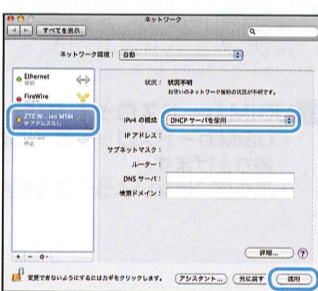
ネットワーク

すべてを表示

ネットワーク環境：自動

Ethernet
FireWire
ZTE W...less MSM
アドレスなし

状況：状況不明
お使いのネットワーク接続の状況が不明です。

IPv4 の構成：DHCP サーバを使用
IP アドレス：
サブネットマスク：
ルーター：
DNS サーバ：
検索ドメイン：

詳細...
?

変更できないようにするにはカギをクリックします。

アシスタント...
元に戻す
適用